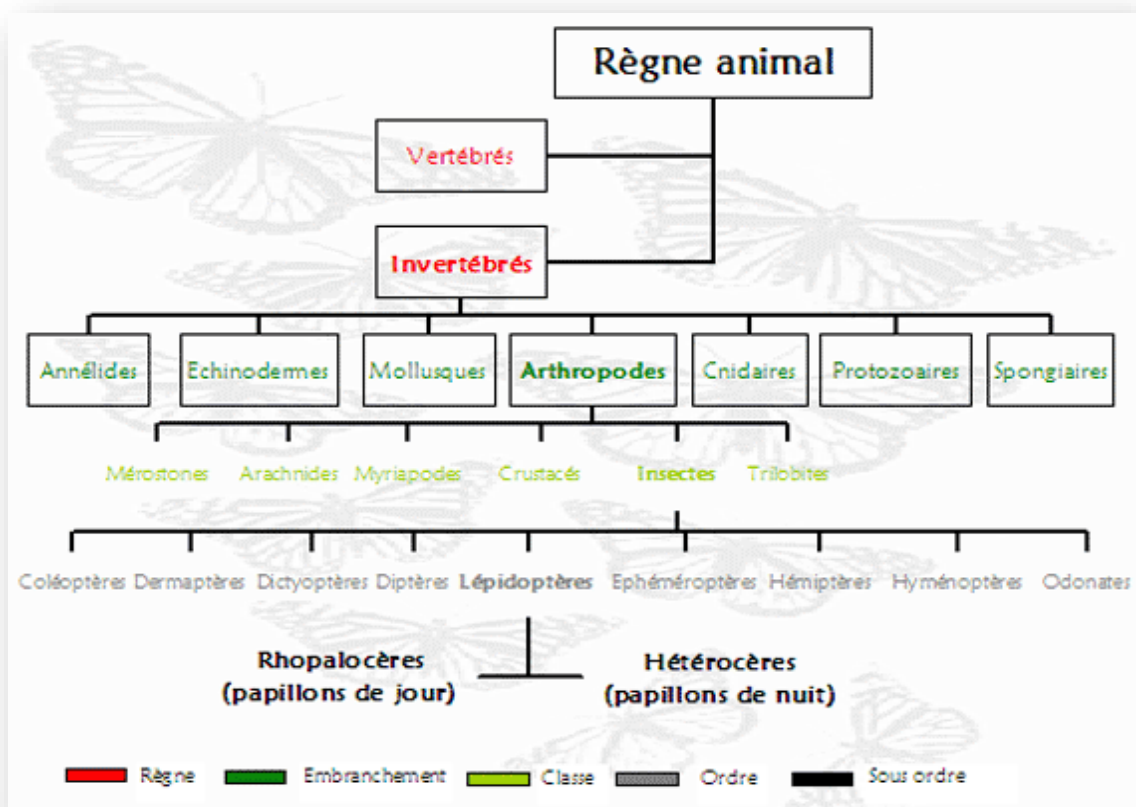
Règne animal

Vertébrés

Invertébrés

Annélides
Echinodermes
Mollusques
Arthropodes
Cnidaires
Protozoaires
Spongiaires

Mérostones
Arachnides
Myriapodes
Crustacés
Insectes
Trilobites

Coléoptères
Dermaptères
Dictyoptères
Diptères
Lépidoptères
Ephéméroptères
Hémiptères
Hyménoptères
Odonates

Rhopalocères (papillons de jour)
Hétérocères (papillons de nuit)

Règne
Embranchement
Classe
Ordre
Sous ordre